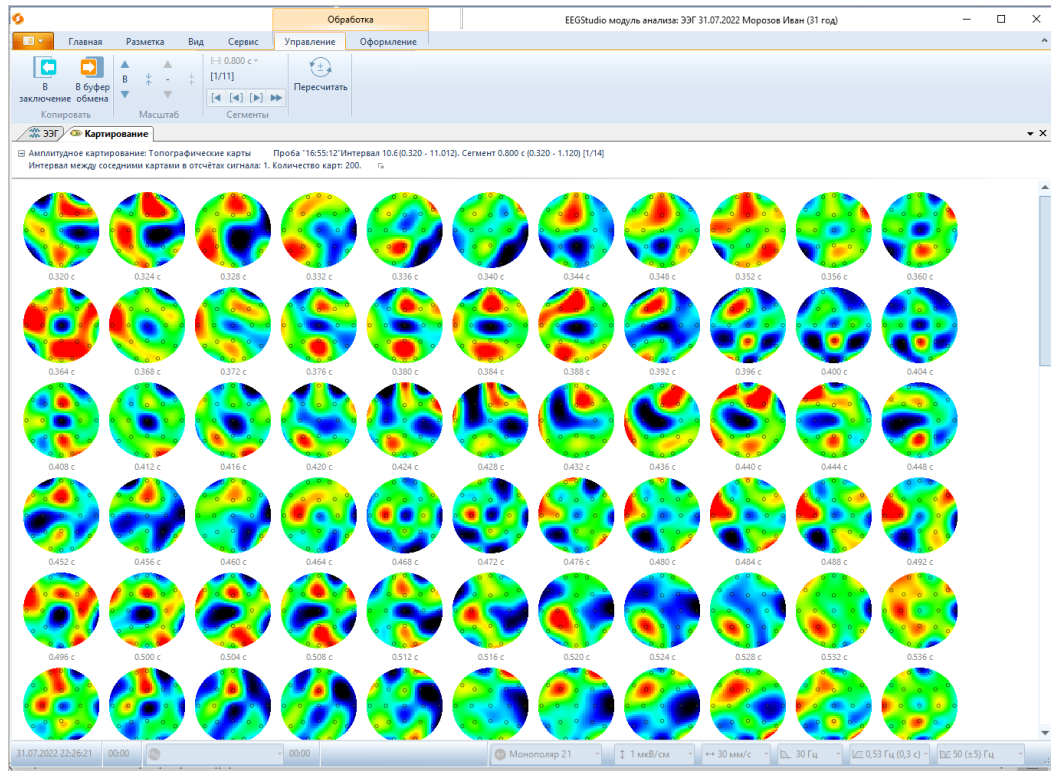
Обработка

EEGStudio модуль анализа: ЭЭГ 31.07.2022 Морозов Иван (31 год)

Главная Разметка Вид Сервис Управление Оформление

В заключение
В буфер обмена
Копировать

В
Масштаб

0.800 с
[1/11]
Сегменты

Пересчитать

ЭЭГ Картирование

Амплитудное картирование: Топографические карты Проба "16:55:12"Интервал 10.6 (0.320 - 11.012). Сегмент 0.800 с (0.320 - 1.120) [1/14]
Интервал между соседними картами в отсчётах сигнала: 1. Количество карт: 200.

0.320 с 0.324 с 0.328 с 0.332 с 0.336 с 0.340 с 0.344 с 0.348 с 0.352 с 0.356 с 0.360 с

0.364 с 0.368 с 0.372 с 0.376 с 0.380 с 0.384 с 0.388 с 0.392 с 0.396 с 0.400 с 0.404 с

0.408 с 0.412 с 0.416 с 0.420 с 0.424 с 0.428 с 0.432 с 0.436 с 0.440 с 0.444 с 0.448 с

0.452 с 0.456 с 0.460 с 0.464 с 0.468 с 0.472 с 0.476 с 0.480 с 0.484 с 0.488 с 0.492 с

0.496 с 0.500 с 0.504 с 0.508 с 0.512 с 0.516 с 0.520 с 0.524 с 0.528 с 0.532 с 0.536 с

31.07.2022 22:26:21 00:00 00:00 Монополяр 21 1 мкВ/см 30 мм/с 30 Гц 0,53 Гц (0,3 с) 50 (±5) Гц